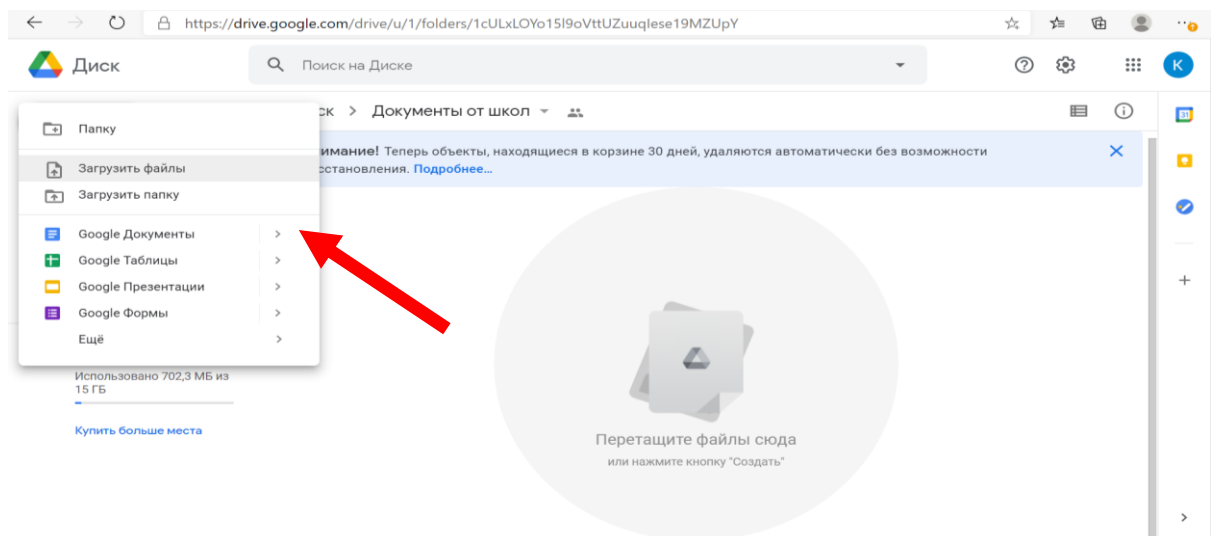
https://drive.google.com/drive/u/1/folders/1cULxLOYo15l9oVttUZuuqlese19MZUpY

Диск

Поиск на Диске

K

ск > Документы от школ

Папку

Загрузить файлы

Загрузить папку

Google Документы

Google Таблицы

Google Презентации

Google Формы

Ещё

имание! Теперь объекты, находящиеся в корзине 30 дней, удаляются автоматически без возможности сстановления. Подробнее...

Использовано 702,3 МБ из 15 ГБ

Купить больше места

Перетащите файлы сюда

или нажмите кнопку "Создать"